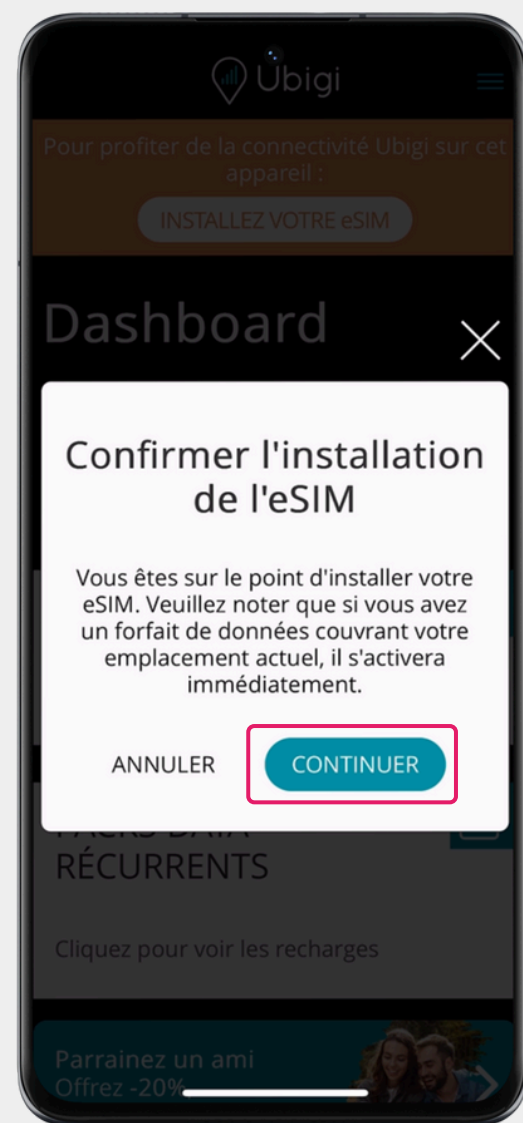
Ubigi

Pour profiter de la connectivité Ubigi sur cet appareil :

INSTALLEZ VOTRE eSIM

Dashboard

Confirmer l'installation de l'eSIM

Vous êtes sur le point d'installer votre eSIM. Veuillez noter que si vous avez un forfait de données couvrant votre emplacement actuel, il s'activera immédiatement.

ANNULER

CONTINUER

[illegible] RÉCURRENTS

Cliquez pour voir les recharges

Parrainez un ami
Offrez -20%